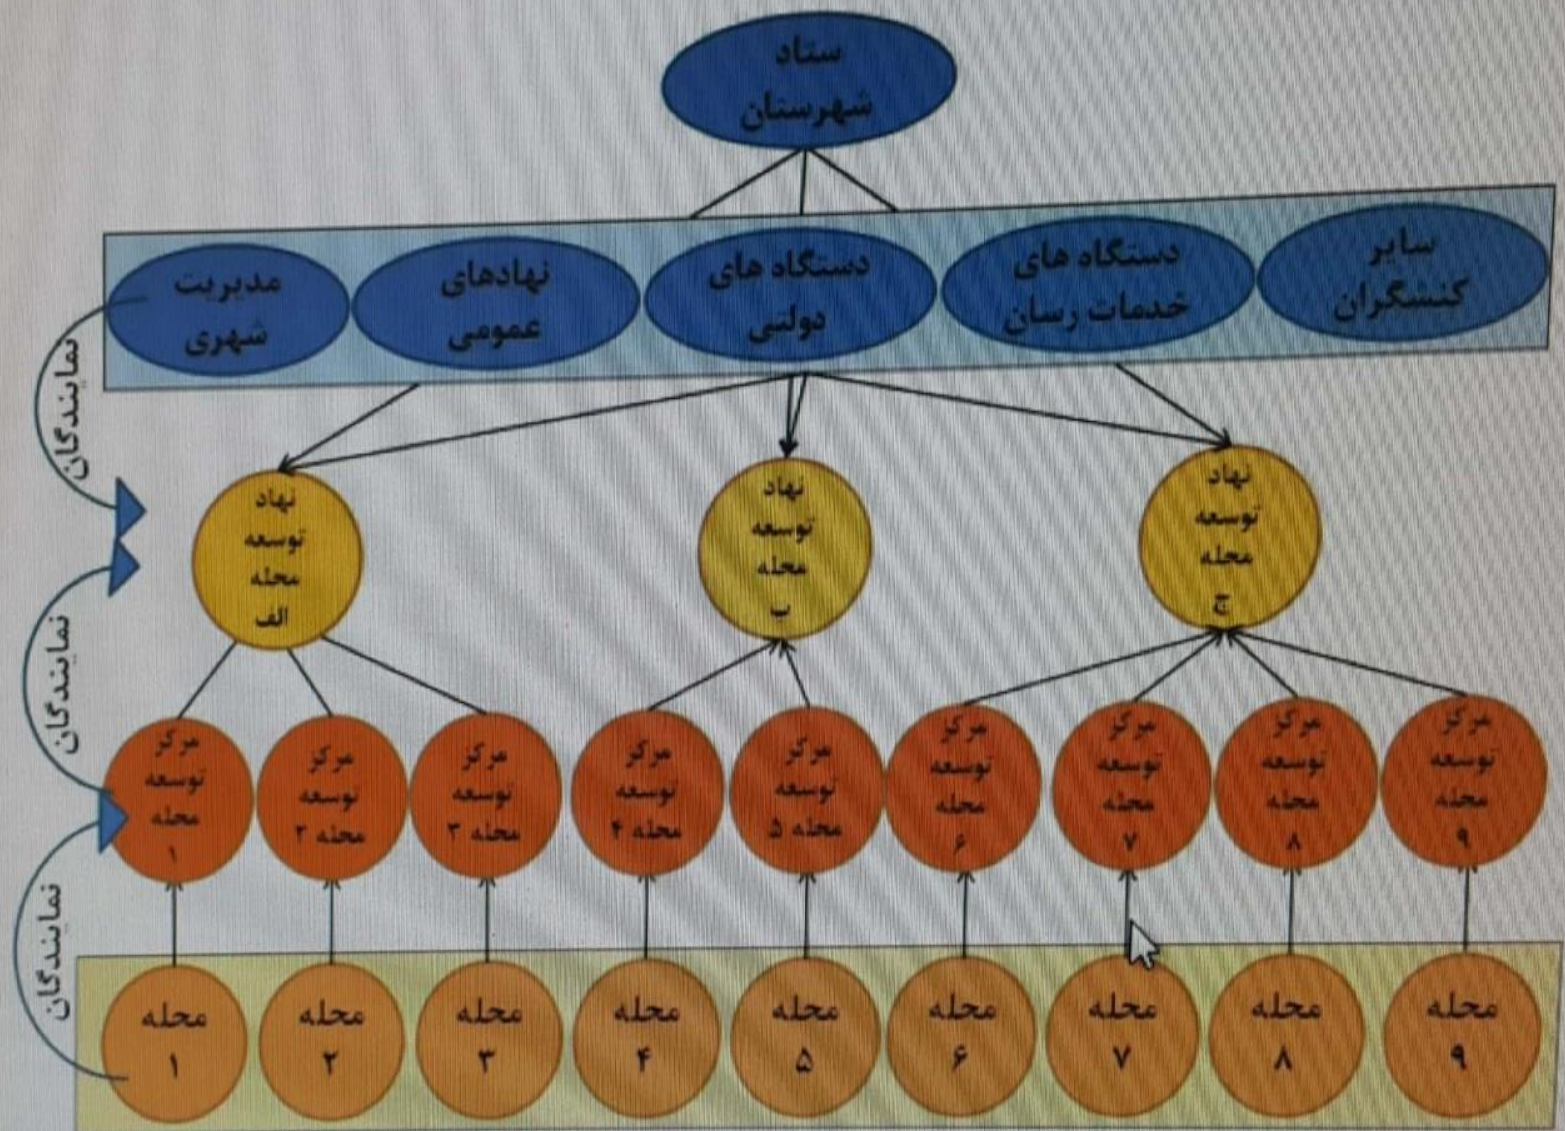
ستاد شهرستان

سایر کنشگران

دستگاه های خدمات رسان

دستگاه های دولتی

نهادهای عمومی

مدیریت شهری

نمایندگان

نهاد توسعه محله ج

نهاد توسعه محله ب

نهاد توسعه محله الف

نمایندگان

مرکز توسعه محله ۹

مرکز توسعه محله ۸

مرکز توسعه محله ۷

مرکز توسعه محله ۶

مرکز توسعه محله ۵

مرکز توسعه محله ۴

مرکز توسعه محله ۳

مرکز توسعه محله ۲

مرکز توسعه محله ۱

نمایندگان

محله ۹

محله ۸

محله ۷

محله ۶

محله ۵

محله ۴

محله ۳

محله ۲

محله ۱